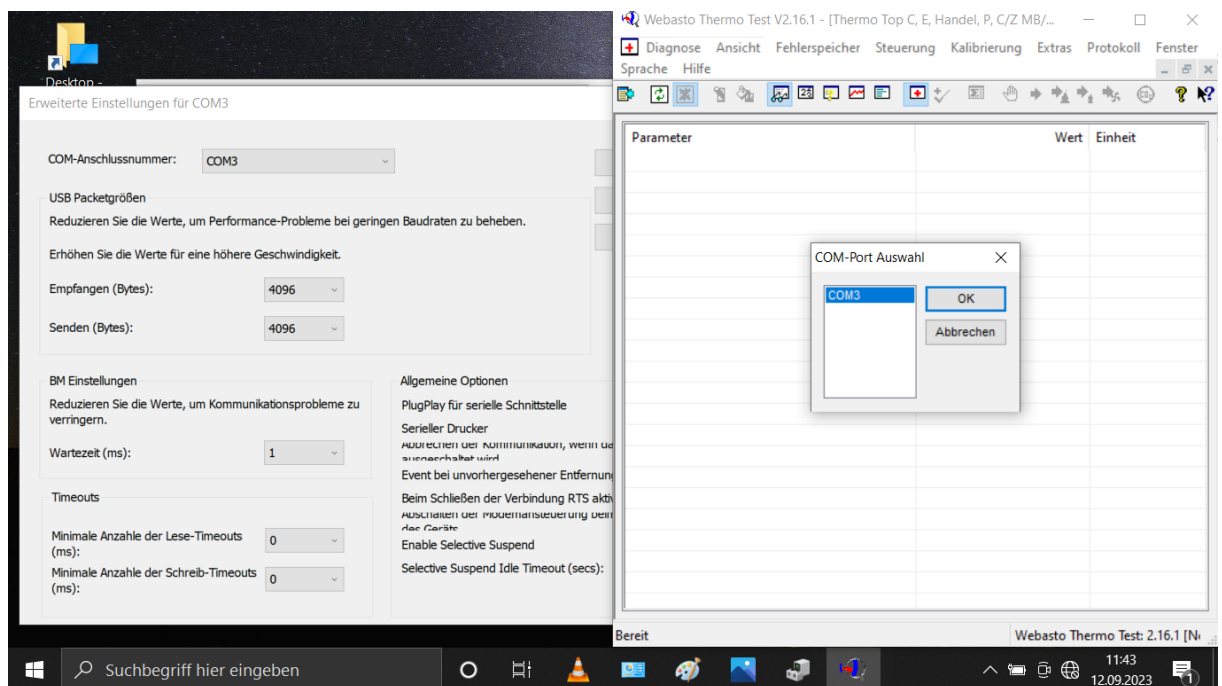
Desktop -

Erweiterte Einstellungen für COM3

COM-Anschlussnummer: COM3

USB Packetgrößen
Reduzieren Sie die Werte, um Performance-Probleme bei geringen Baudraten zu beheben.

Erhöhen Sie die Werte für eine höhere Geschwindigkeit.

Empfangen (Bytes): 4096

Senden (Bytes): 4096

BM Einstellungen
Reduzieren Sie die Werte, um Kommunikationsprobleme zu verringern.

Wartezeit (ms): 1

Timeouts

Minimale Anzahle der Lese-Timeouts (ms): 0

Minimale Anzahle der Schreib-Timeouts (ms): 0

Allgemeine Optionen
PlugPlay für serielle Schnittstelle
Serieller Drucker
Abbrechen der Kommunikation, wenn da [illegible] ausgeschaltet wird
Event bei unvorhergesehener Entfernun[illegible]
Beim Schließen der Verbindung RTS akti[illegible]
Abschalten der Modemansteuerung beim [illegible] des Geräts
Enable Selective Suspend
Selective Suspend Idle Timeout (secs):

Webasto Thermo Test V2.16.1 - [Thermo Top C, E, Handel, P, C/Z MB/...

Diagnose Ansicht Fehlerspeicher Steuerung Kalibrierung Extras Protokoll Fenster Sprache Hilfe

| Parameter | Wert | Einheit |
|---|---|---|

COM-Port Auswahl
COM3
OK
Abbrechen

Bereit
Webasto Thermo Test: 2.16.1 [N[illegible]

Suchbegriff hier eingeben
11:43
12.09.2023
1